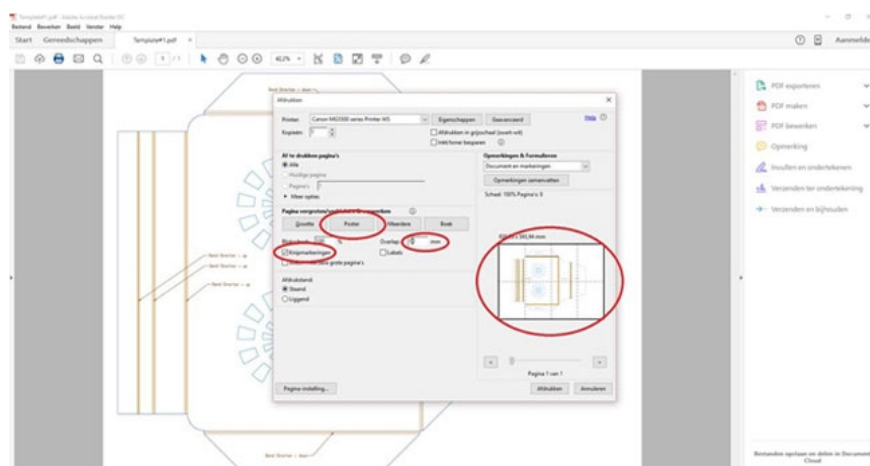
Template#1.pdf - Adobe Acrobat Reader DC
Bestand Bewerken Beeld Venster Help
Start Gereedschappen Template#1.pdf ×
Aanmelden
1 /1 42,2%
Afdrukken ×
Printer: Canon MG5500 series Printer WS Eigenschappen Geavanceerd Help
Kopieën: 1 Afdrukken in grijswaarden (zwart-wit)
Inkt/toner besparen
Af te drukken pagina's
Alle
Huidige pagina
Pagina's
Meer opties
Opmerkingen & formulieren
Document en markeringen
Opmerkingen samenvatten
Schaal: 100% Pagina's: 8
Pagina vergroten/verkleinen & verwerken
Grootte Poster Meerdere Boek
Overlap: 0 mm
Snijmarkeringen Labels
Afdrukstand:
Staand
Liggend
Pagina 1 van 1
Pagina-instelling... Afdrukken Annuleren
PDF exporteren
PDF maken
PDF bewerken
Opmerking
Invullen en ondertekenen
Verzenden ter ondertekening
Verzenden en bijhouden
Bestanden opslaan en delen in Document Cloud